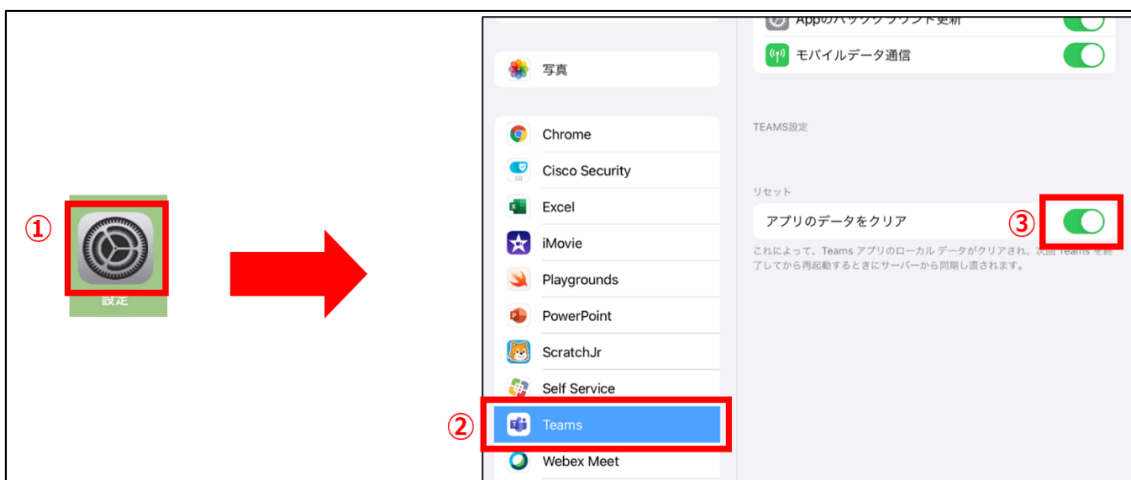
①

設定

写真

Chrome

Cisco Security

Excel

iMovie

Playgrounds

PowerPoint

ScratchJr

Self Service

②

Teams

Webex Meet

Appのバックグラウンド更新

モバイルデータ通信

TEAMS設定

リセット

アプリのデータをクリア

③

これによって、Teams アプリのローカル データがクリアされ、次回 Teams を終了してから再起動するときにサーバーから同期し直されます。